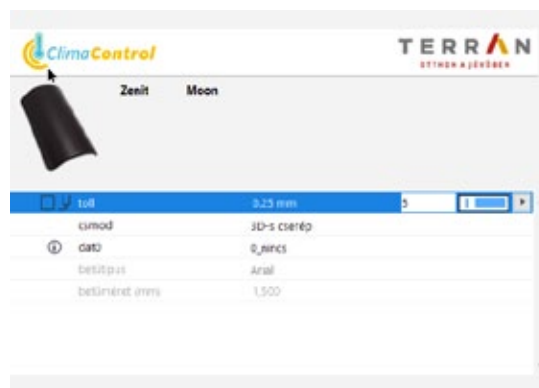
ClimaControl

TERRAN
OTTHON A JÖVŐBEN

Zenit Moon

| | toll | 0,25 mm | 5 |
|---|---|---|---|
| | csmod | 3D-s cserép | |
| ⓘ | dat0 | 0_nincs | |
| | betűtípus | Arial | |
| | betűméret (mm) | 1,500 | |